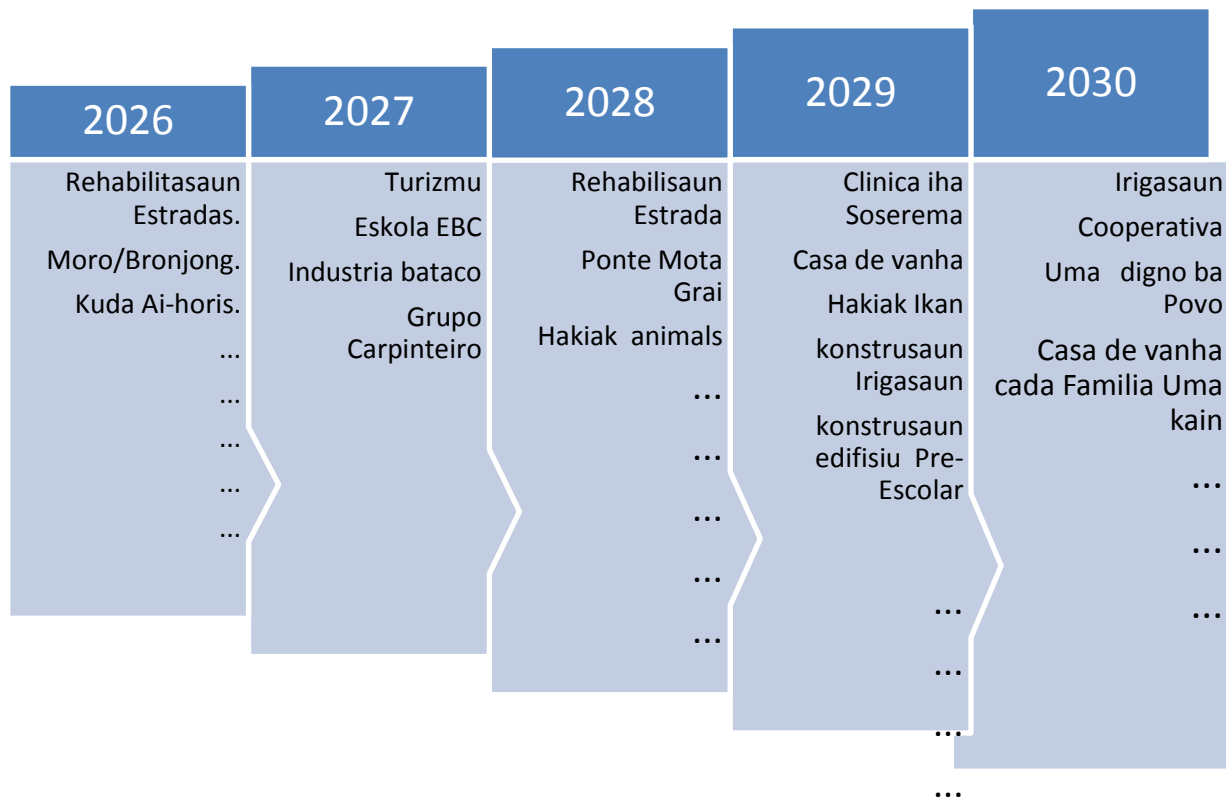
2026

Rehabilitasaun Estradas.

Moro/Bronjong.

Kuda Ai-horis.

...

...

...

...

...

2027

Turizmu

Eskola EBC

Industria bataco

Grupo Carpinteiro

2028

Rehabilisaun Estrada

Ponte Mota Grai

Hakiak animals

...

...

...

...

...

2029

Clinica iha Soserema

Casa de vanha

Hakiak Ikan

konstrusaun Irigasaun

konstrusaun edifisiu Pre-Escolar

...

...

...

...

2030

Irigasaun

Cooperativa

Uma digno ba Povo

Casa de vanha cada Familia Uma kain

...

...

...